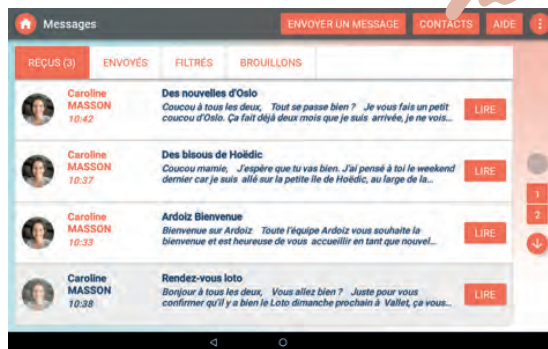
Messages

ENVOYER UN MESSAGE CONTACTS AIDE

REÇUS (3) ENVOYÉS FILTRÉS BROUILLONS

Caroline MASSON 10:42
Des nouvelles d'Oslo
Coucou à tous les deux, Tout se passe bien ? Je vous fais un petit coucou d'Oslo. Ça fait déjà deux mois que je suis arrivée, je ne vois...
LIRE

Caroline MASSON 10:37
Des bisous de Hoëdic
Coucou mamie, J'espère que tu vas bien. J'ai pensé à toi le weekend dernier car je suis allé sur la petite île de Hoëdic, au large de la...
LIRE

Caroline MASSON 10:33
Ardoiz Bienvenue
Bienvenue sur Ardoiz Toute l'équipe Ardoiz vous souhaite la bienvenue et est heureuse de vous accueillir en tant que nouvel...
LIRE

Caroline MASSON 10:38
Rendez-vous loto
Bonjour à tous les deux, Vous allez bien ? Juste pour vous confirmer qu'il y a bien le Loto dimanche prochain à Vallet, ça vous...
LIRE

1
2